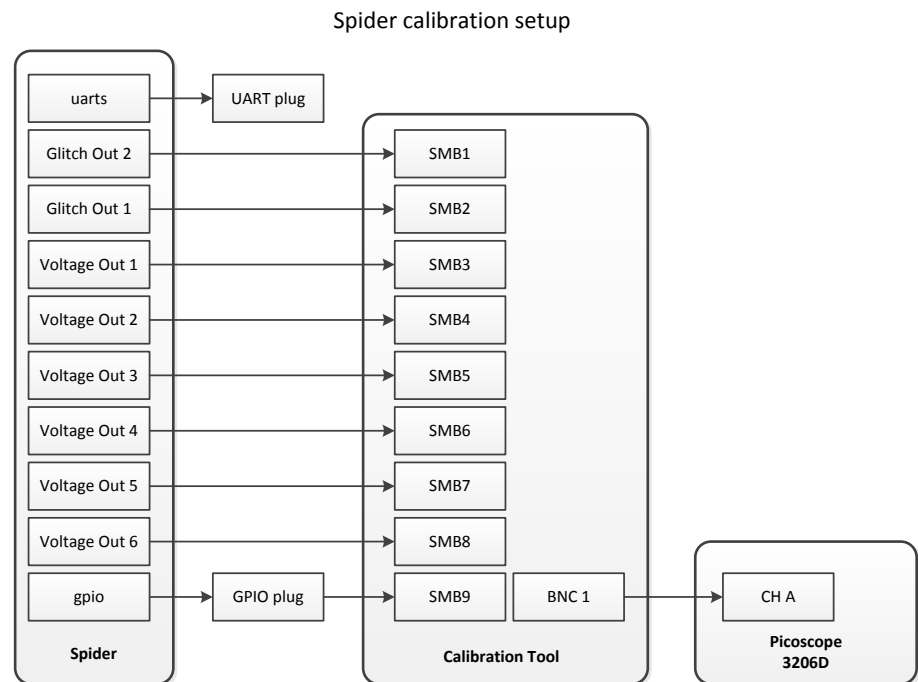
Spider calibration setup

uarts
UART plug
Glitch Out 2
Glitch Out 1
Voltage Out 1
Voltage Out 2
Voltage Out 3
Voltage Out 4
Voltage Out 5
Voltage Out 6
gpio
GPIO plug
Spider

SMB1
SMB2
SMB3
SMB4
SMB5
SMB6
SMB7
SMB8
SMB9
BNC 1
Calibration Tool

CH A
Picoscope 3206D